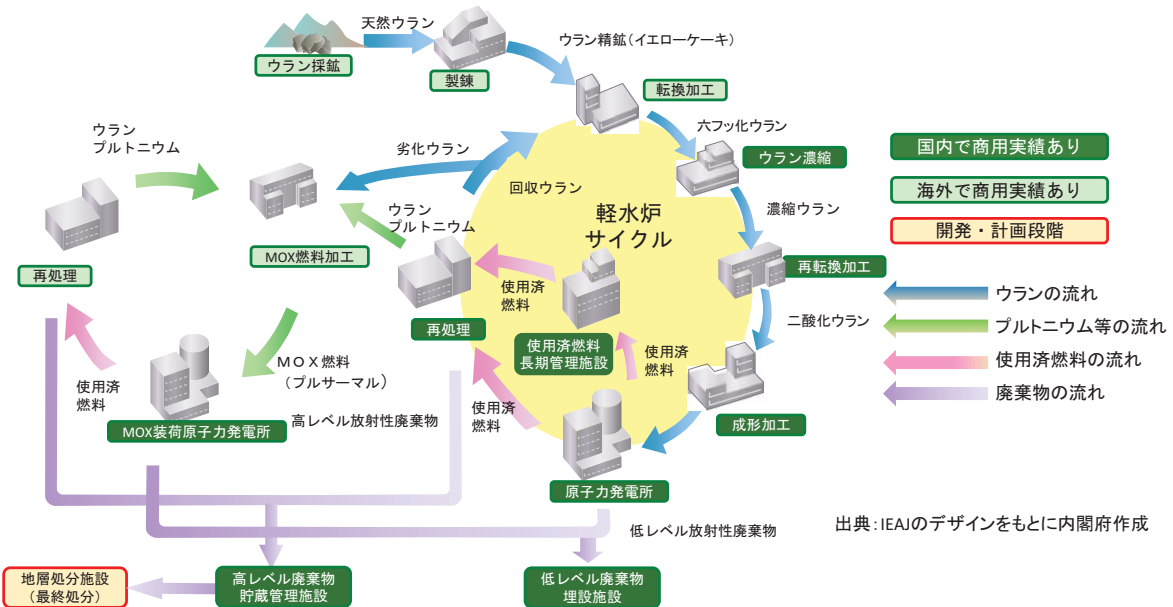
天然ウラン

ウラン採鉱

製錬

ウラン精鉱（イエローケーキ）

転換加工

六フッ化ウラン

ウラン濃縮

濃縮ウラン

再転換加工

二酸化ウラン

成形加工

原子力発電所

使用済燃料

使用済燃料

使用済燃料長期管理施設

使用済燃料

再処理

ウランプルトニウム

回収ウラン

劣化ウラン

軽水炉サイクル

MOX燃料加工

ウランプルトニウム

再処理

MOX燃料（プルサーマル）

使用済燃料

MOX装荷原子力発電所

高レベル放射性廃棄物

低レベル放射性廃棄物

地層処分施設（最終処分）

高レベル廃棄物貯蔵管理施設

低レベル廃棄物埋設施設

国内で商用実績あり

海外で商用実績あり

開発・計画段階

ウランの流れ

プルトニウム等の流れ

使用済燃料の流れ

廃棄物の流れ

出典：IEAJのデザインをもとに内閣府作成